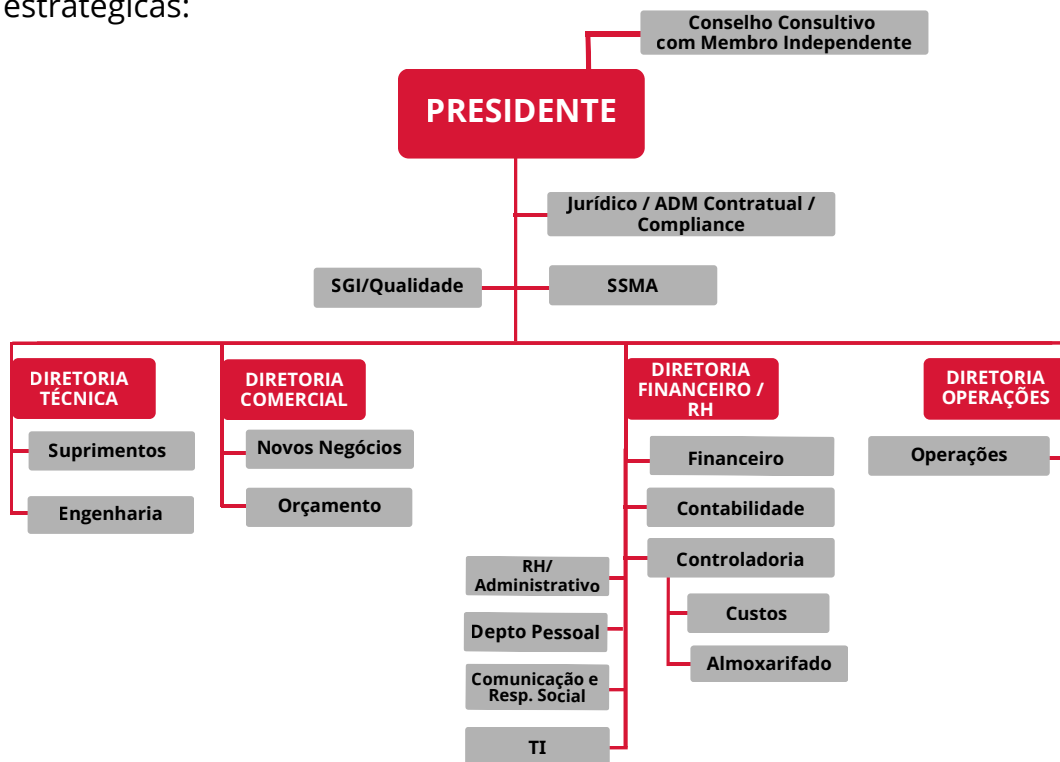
estratégicas:

Conselho Consultivo com Membro Independente

PRESIDENTE

Jurídico / ADM Contratual / Compliance

SGI/Qualidade

SSMA

DIRETORIA TÉCNICA

Suprimentos

Engenharia

DIRETORIA COMERCIAL

Novos Negócios

Orçamento

DIRETORIA FINANCEIRO / RH

Financeiro

Contabilidade

Controladoria

Custos

Almoxarifado

RH/ Administrativo

Depto Pessoal

Comunicação e Resp. Social

TI

DIRETORIA OPERAÇÕES

Operações